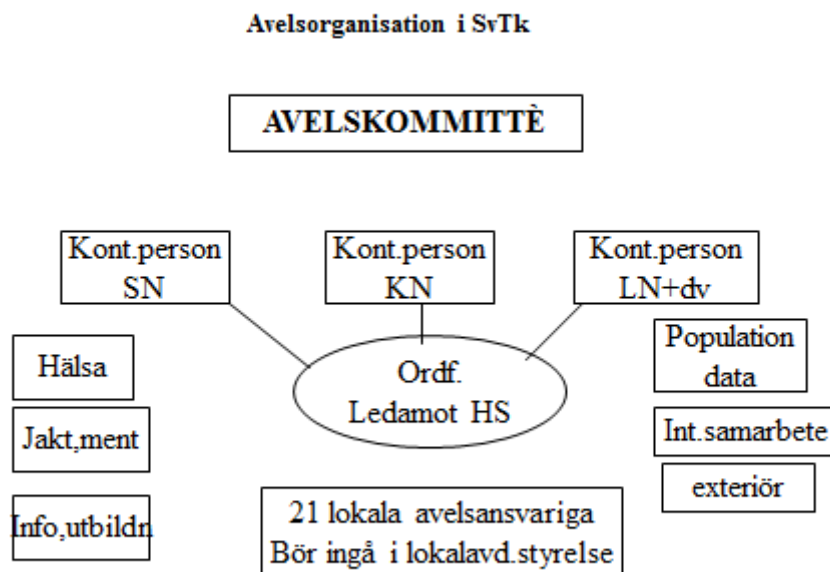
Avelsorganisation i SvTk

AVELSKOMMITTÈ

Kont.person SN

Kont.person KN

Kont.person LN+dv

Hälsa

Ordf. Ledamot HS

Population data

Jakt,ment

Int.samarbete

exteriör

Info,utbildn

21 lokala avelsansvariga Bör ingå i lokalavd.styrelse